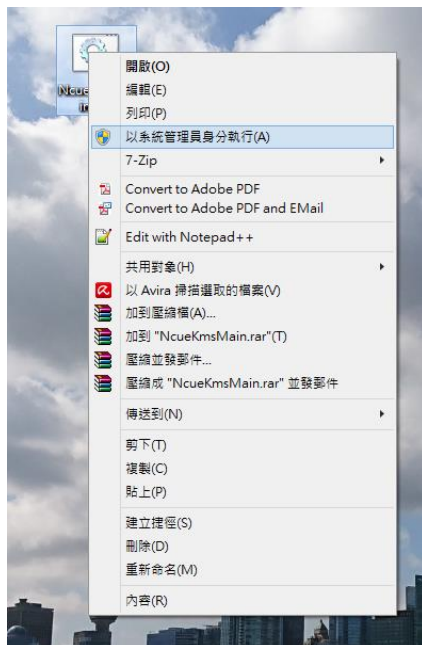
Ncue
in

開啟(O)
編輯(E)
列印(P)
以系統管理員身分執行(A)
7-Zip
Convert to Adobe PDF
Convert to Adobe PDF and EMail
Edit with Notepad++
共用對象(H)
以 Avira 掃描選取的檔案(V)
加到壓縮檔(A)...
加到 "NcueKmsMain.rar"(T)
壓縮並發郵件...
壓縮成 "NcueKmsMain.rar" 並發郵件
傳送到(N)
剪下(T)
複製(C)
貼上(P)
建立捷徑(S)
刪除(D)
重新命名(M)
內容(R)